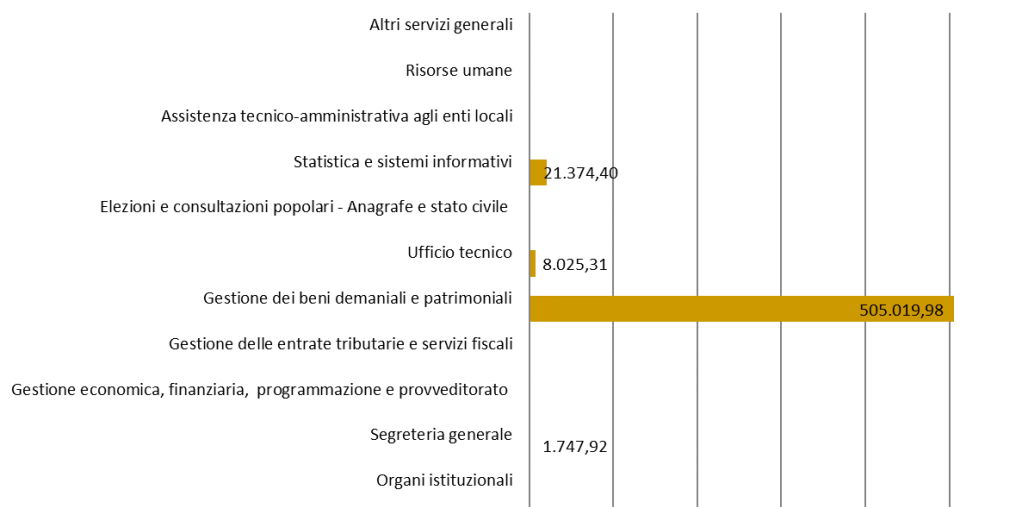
Altri servizi generali

Risorse umane

Assistenza tecnico-amministrativa agli enti locali

Statistica e sistemi informativi 21.374,40

Elezioni e consultazioni popolari - Anagrafe e stato civile

Ufficio tecnico 8.025,31

Gestione dei beni demaniali e patrimoniali 505.019,98

Gestione delle entrate tributarie e servizi fiscali

Gestione economica, finanziaria, programmazione e provveditorato

Segreteria generale 1.747,92

Organi istituzionali